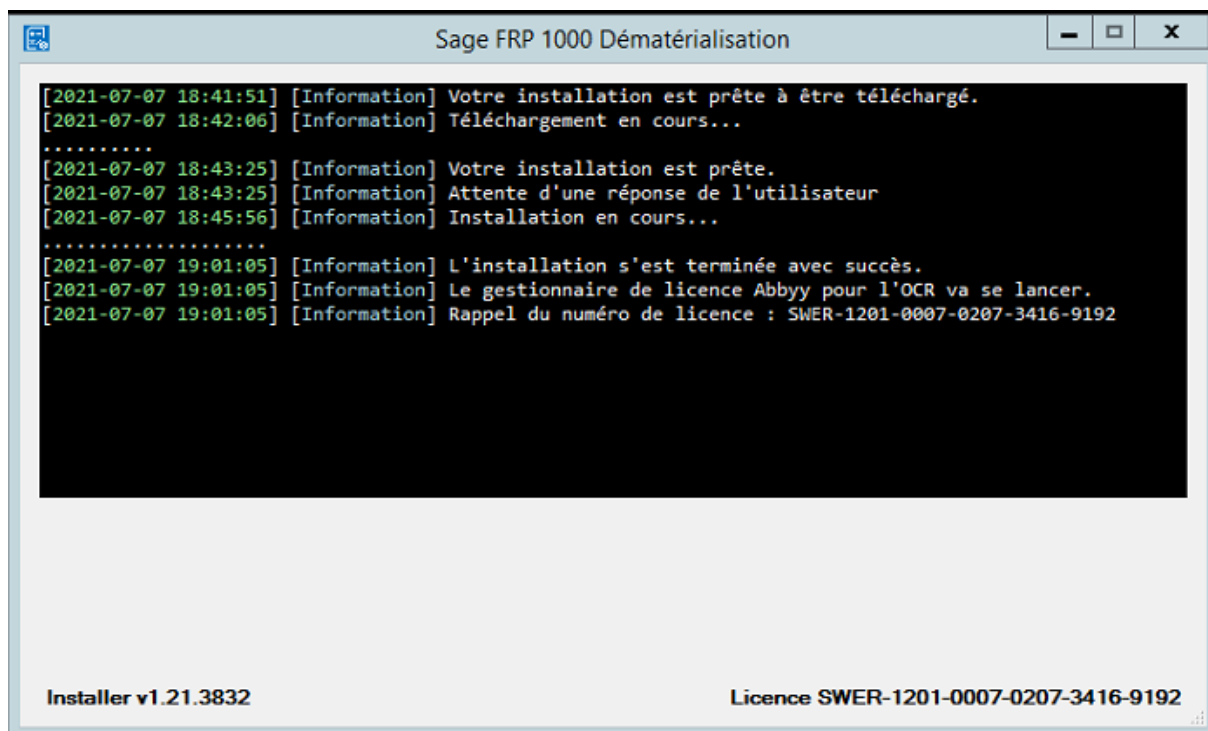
Sage FRP 1000 Dématérialisation

[2021-07-07 18:41:51] [Information] Votre installation est prête à être téléchargé.
[2021-07-07 18:42:06] [Information] Téléchargement en cours...
..........
[2021-07-07 18:43:25] [Information] Votre installation est prête.
[2021-07-07 18:43:25] [Information] Attente d'une réponse de l'utilisateur
[2021-07-07 18:45:56] [Information] Installation en cours...
....................
[2021-07-07 19:01:05] [Information] L'installation s'est terminée avec succès.
[2021-07-07 19:01:05] [Information] Le gestionnaire de licence Abbyy pour l'OCR va se lancer.
[2021-07-07 19:01:05] [Information] Rappel du numéro de licence : SWER-1201-0007-0207-3416-9192

Installer v1.21.3832

Licence SWER-1201-0007-0207-3416-9192